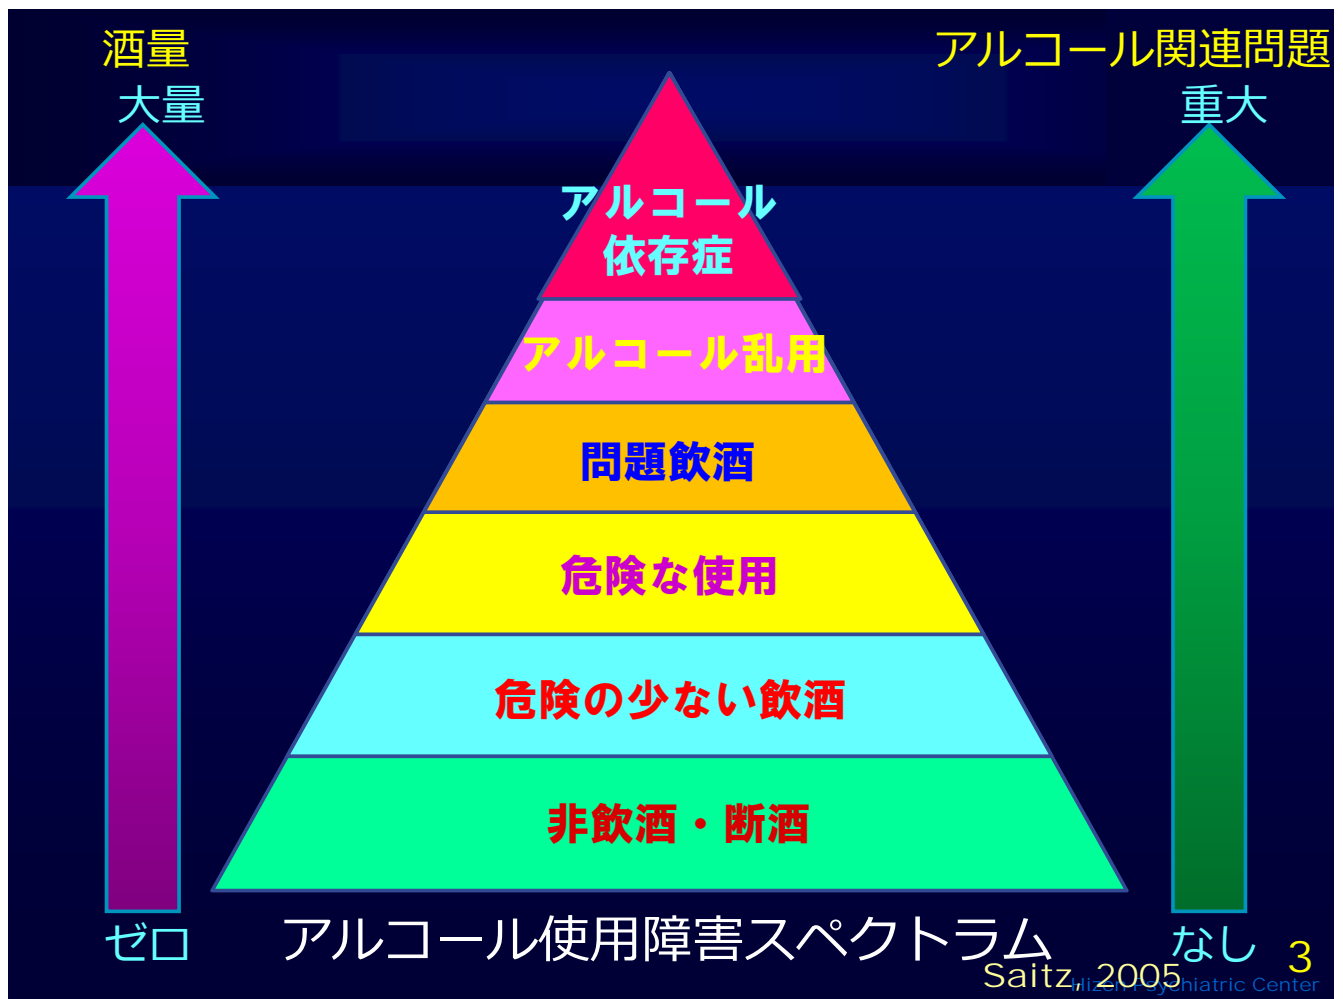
酒量
大量

アルコール関連問題
重大

アルコール
依存症

アルコール乱用

問題飲酒

危険な使用

危険の少ない飲酒

非飲酒・断酒

ゼロ

アルコール使用障害スペクトラム

なし

3

Saitz, 2005

Hizen Psychiatric Center